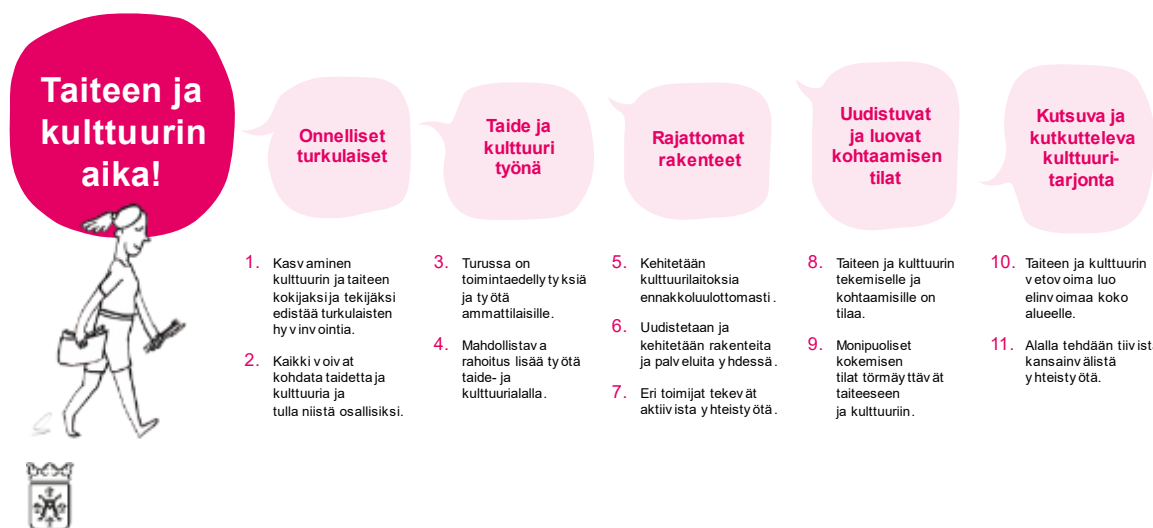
Taiteen ja kulttuurin aika!

Onnelliset turkulaiset

Taide ja kulttuuri työnä

Rajattomat rakenteet

Uudistuvat ja luovat kohtaamisen tilat

Kutsuva ja kutkutteleva kulttuuritarjonta

1. Kasvaminen kulttuurin ja taiteen kokijaksi ja tekijäksi edistää turkulaisten hyvinvointia.

2. Kaikki voivat kohdata taidetta ja kulttuuria ja tulla niistä osallisiksi.

3. Turussa on toimintaedellytyksiä ja työtä ammattilaisille.

4. Mahdollistava rahoitus lisää työtä taide- ja kulttuurialalla.

5. Kehitetään kulttuurilaitoksia ennakkoluulottomasti.

6. Uudistetaan ja kehitetään rakenteita ja palveluita yhdessä.

7. Eri toimijat tekevät aktiivista yhteistyötä.

8. Taiteen ja kulttuurin tekemiselle ja kohtaamisille on tilaa.

9. Monipuoliset kokemisen tilat törmäyttävät taiteeseen ja kulttuuriin.

10. Taiteen ja kulttuurin vetovoima luo elinvoimaa koko alueelle.

11. Alalla tehdään tiivist kansainvälistä yhteistyötä.